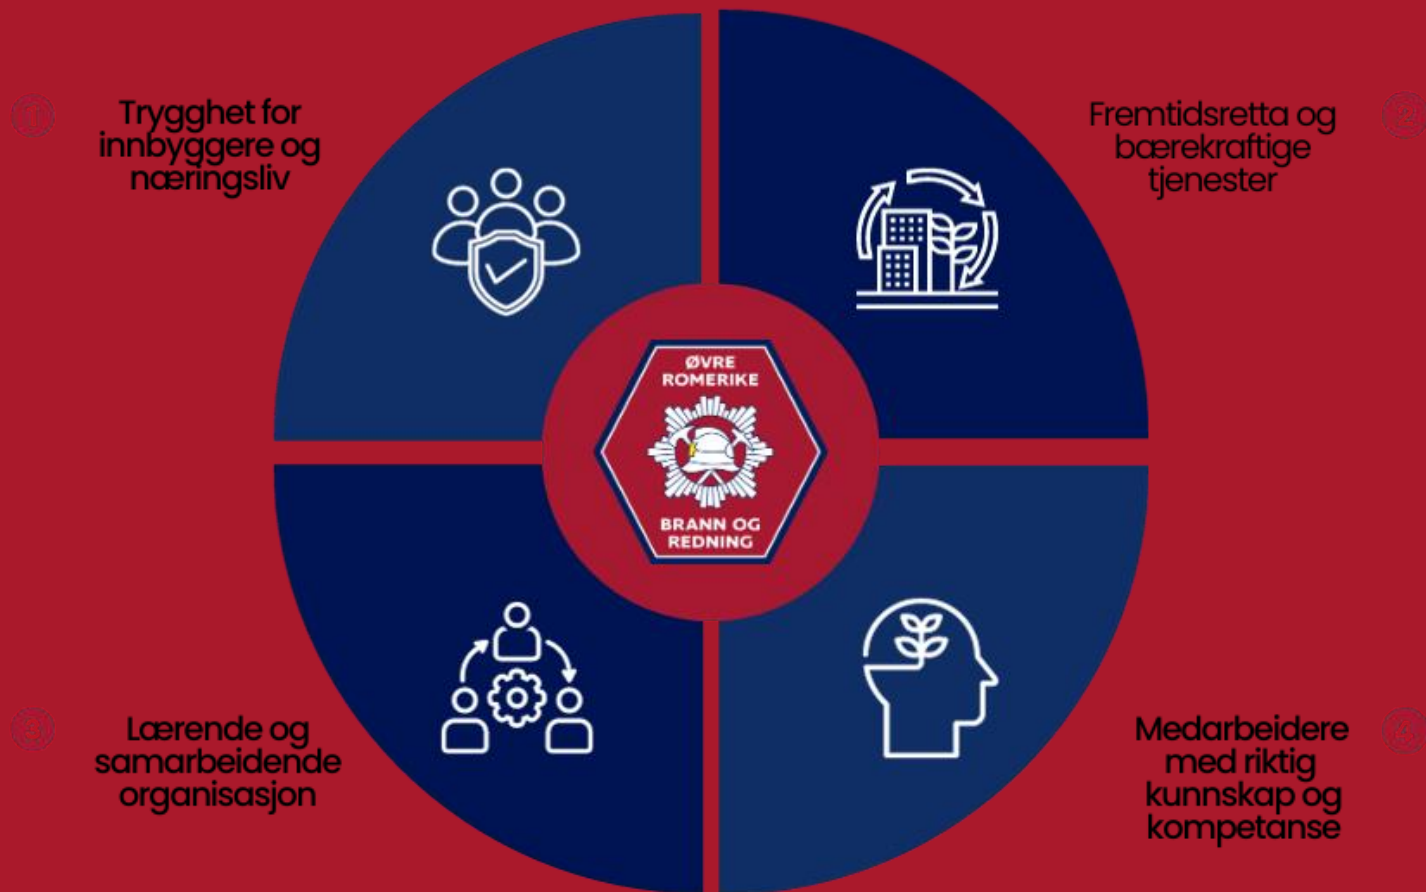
1

Trygghet for innbyggere og næringsliv

2

Fremtidsretta og bærekraftige tjenester

ØVRE ROMERIKE

BRANN OG REDNING

3

Lærende og samarbeidende organisasjon

4

Medarbeidere med riktig kunnskap og kompetanse